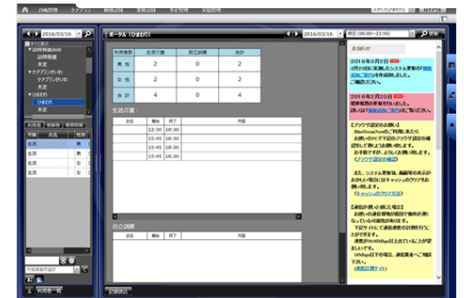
2016/03/16

ポータル（ひまわり）

2016/03/16

| 利用者数 | 生活介護 | 自立訓練 | 合計 |
|---|---|---|---|
| 男性 | 2 | 0 | 2 |
| 女性 | 2 | 0 | 2 |
| 合計 | 4 | 0 | 4 |

生活介護

| 氏名 | 開始 | 終了 | 内容 |
|---|---|---|---|
| | 12:30 | 18:30 | |
| | 13:45 | 18:30 | |
| | 15:45 | 18:30 | |
| | 15:45 | 18:30 | |

自立訓練

| 氏名 | 開始 | 終了 | 内容 |
|---|---|---|---|

2016年3月2日

2016年2月22日